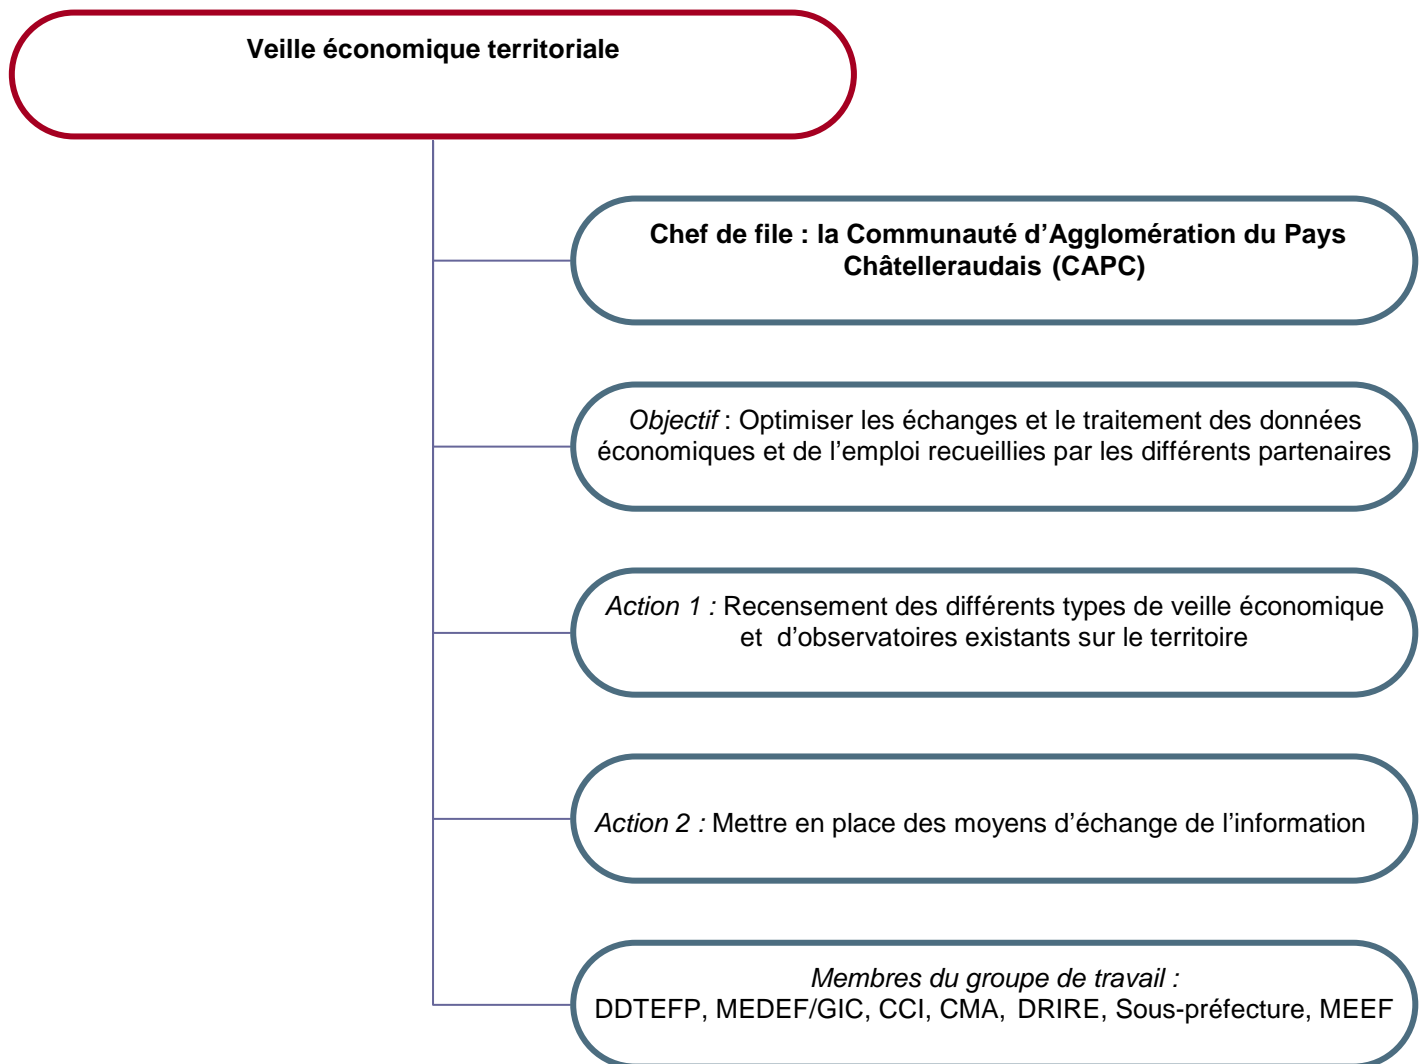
Veille économique territoriale

Chef de file : la Communauté d'Agglomération du Pays Châtelleraudais (CAPC)

Objectif : Optimiser les échanges et le traitement des données économiques et de l'emploi recueillies par les différents partenaires

Action 1 : Recensement des différents types de veille économique et d'observatoires existants sur le territoire

Action 2 : Mettre en place des moyens d'échange de l'information

Membres du groupe de travail :
DDTEFP, MEDEF/GIC, CCI, CMA, DRIRE, Sous-préfecture, MEEF